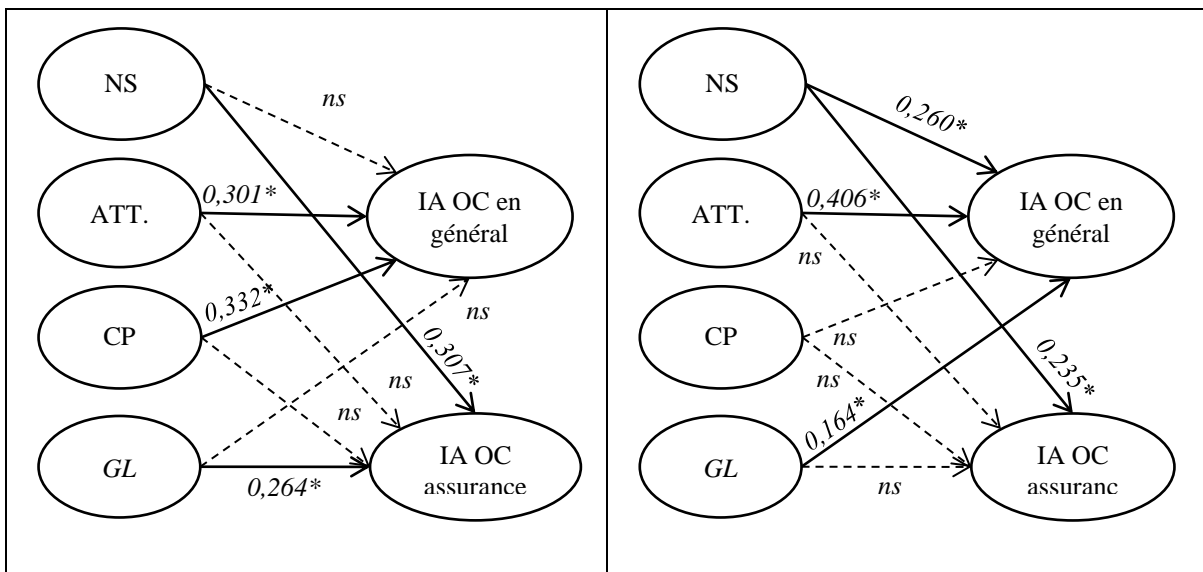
| | |
|---|---|
| NS<br>ATT.<br>CP<br>*GL*<br>*ns*<br>*0,301**<br>0,332*<br>*ns*<br>*0,307**<br>*ns*<br>*ns*<br>*0,264**<br>IA OC en général<br>IA OC assurance | NS<br>ATT.<br>CP<br>*GL*<br>*0,260**<br>*0,406**<br>*ns*<br>*ns*<br>*ns*<br>*0,235**<br>*0,164**<br>*ns*<br>IA OC en général<br>IA OC assuranc |